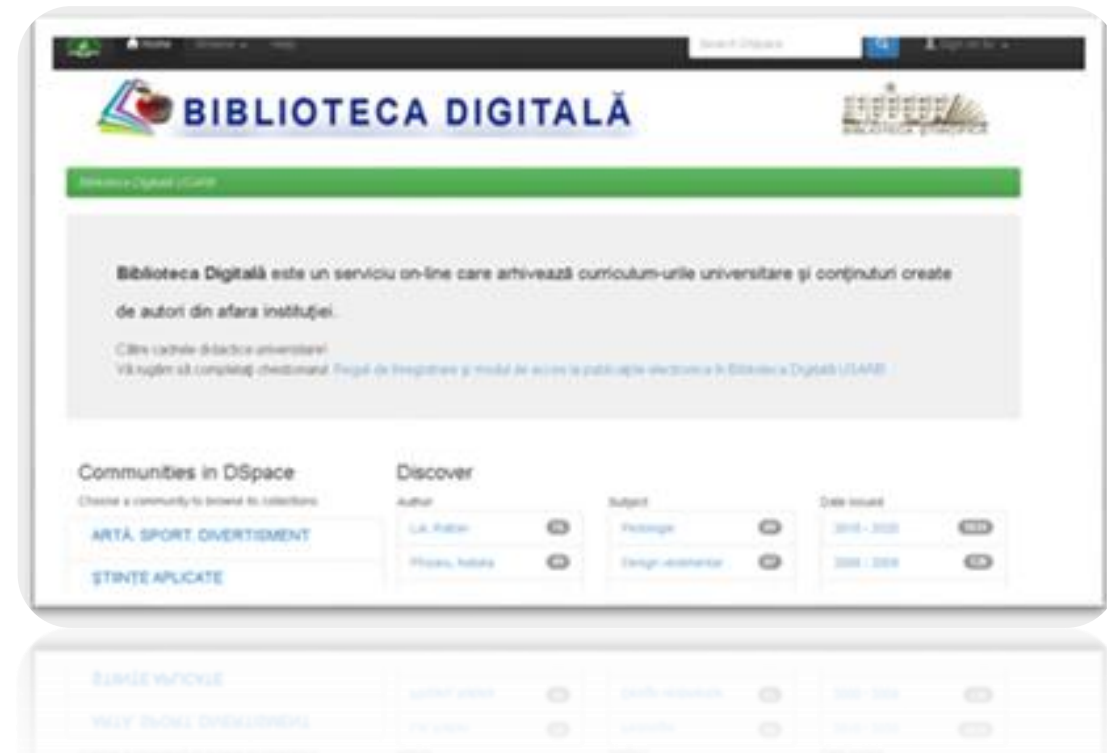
Home Browse Help Search DSpace Sign on to

BIBLIOTECA DIGITALĂ

Biblioteca Digitală USARB

Biblioteca Digitală este un serviciu on-line care arhivează curriculum-urile universitare și conținuturi create de autori din afara instituției.

Către cadrele didactice universitare!
Vă rugăm să completați chestionarul: Reguli de înregistrare și modul de acces la publicațiile electronice în Biblioteca Digitală USARB

Communities in DSpace
Choose a community to browse its collections.
ARTĂ. SPORT. DIVERTISMENT
ȘTIINȚE APLICATE

Discover
Author
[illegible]
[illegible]
Subject
Pedagogie
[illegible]
Date issued
2010 - 2020
2000 - 2009